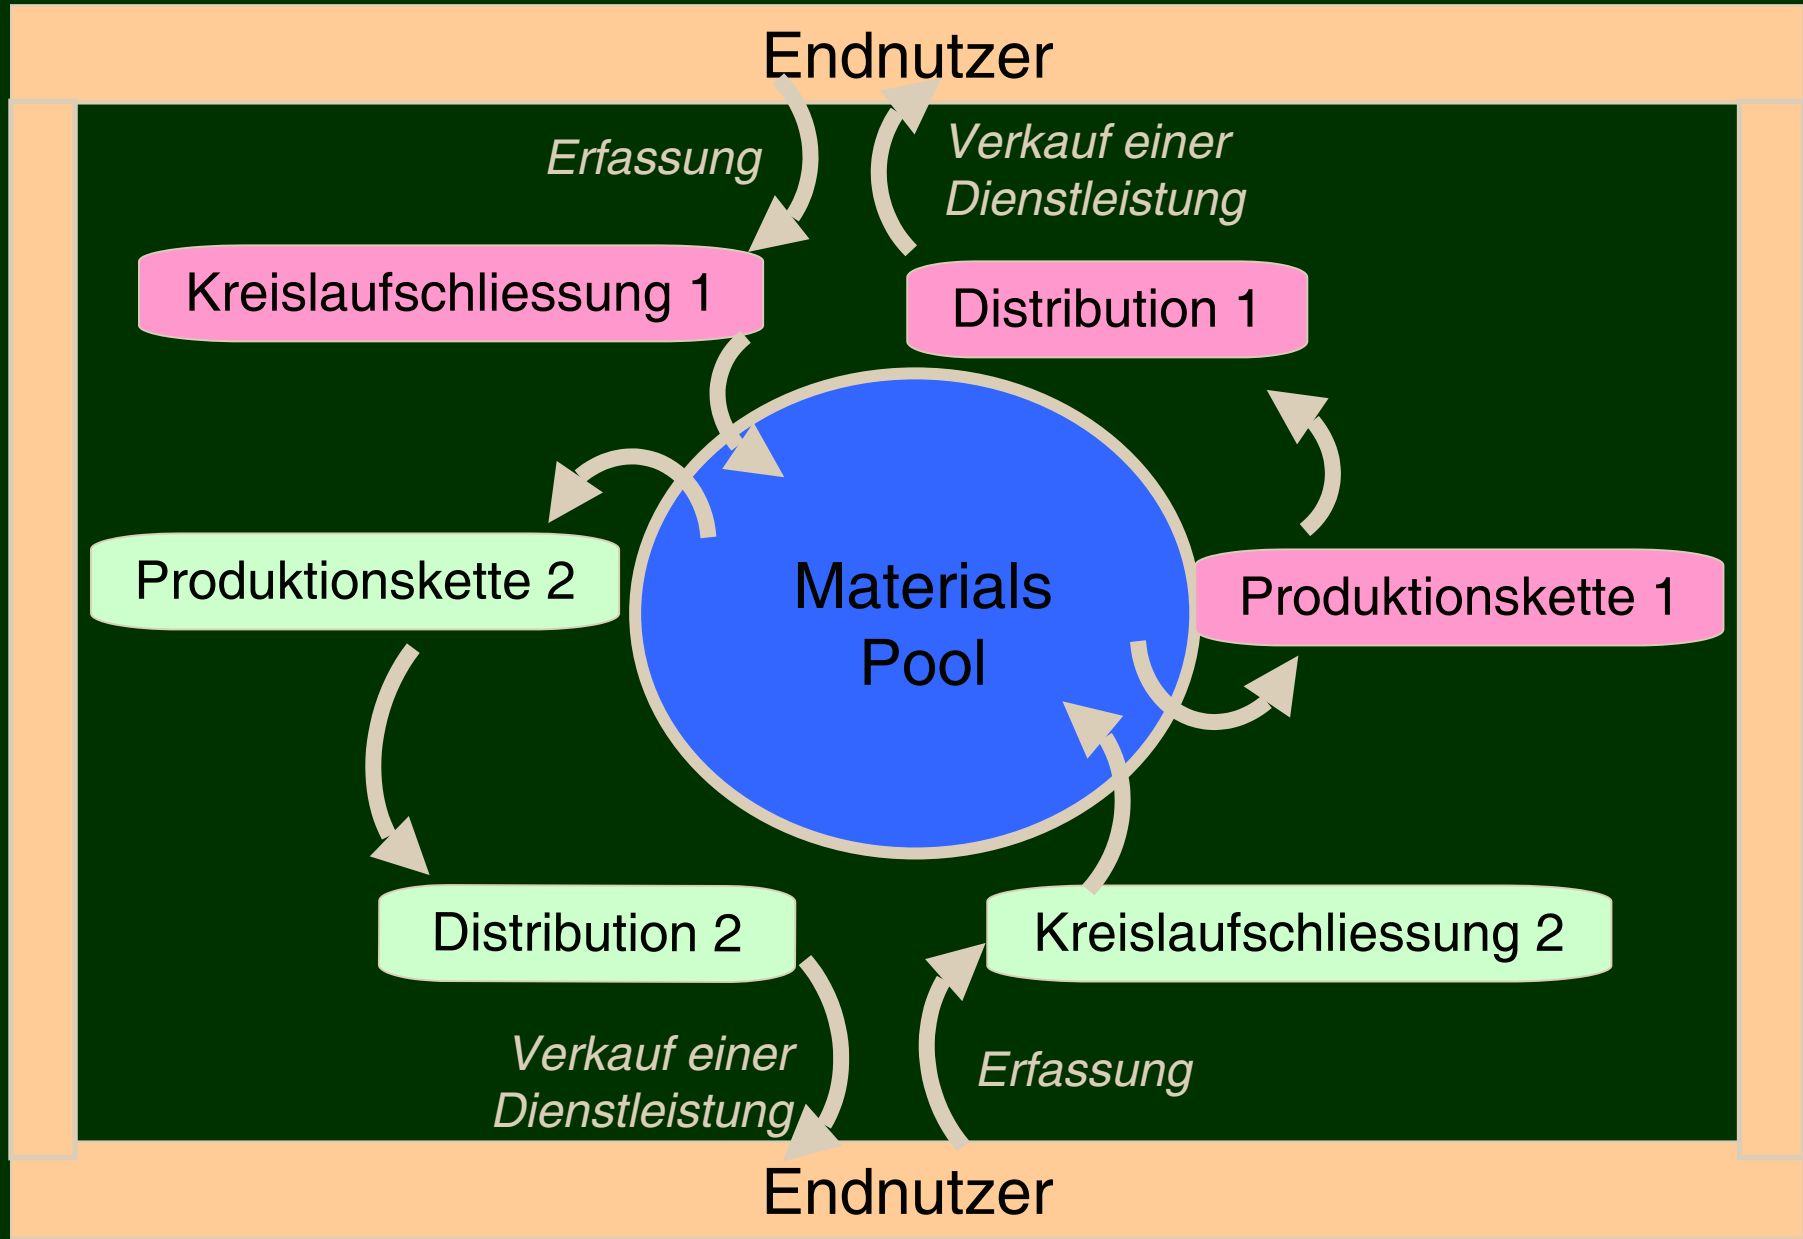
Endnutzer

Erfassung

Verkauf einer Dienstleistung

Kreislaufschliessung 1

Distribution 1

Materials Pool

Produktionskette 2

Produktionskette 1

Distribution 2

Kreislaufschliessung 2

Verkauf einer Dienstleistung

Erfassung

Endnutzer